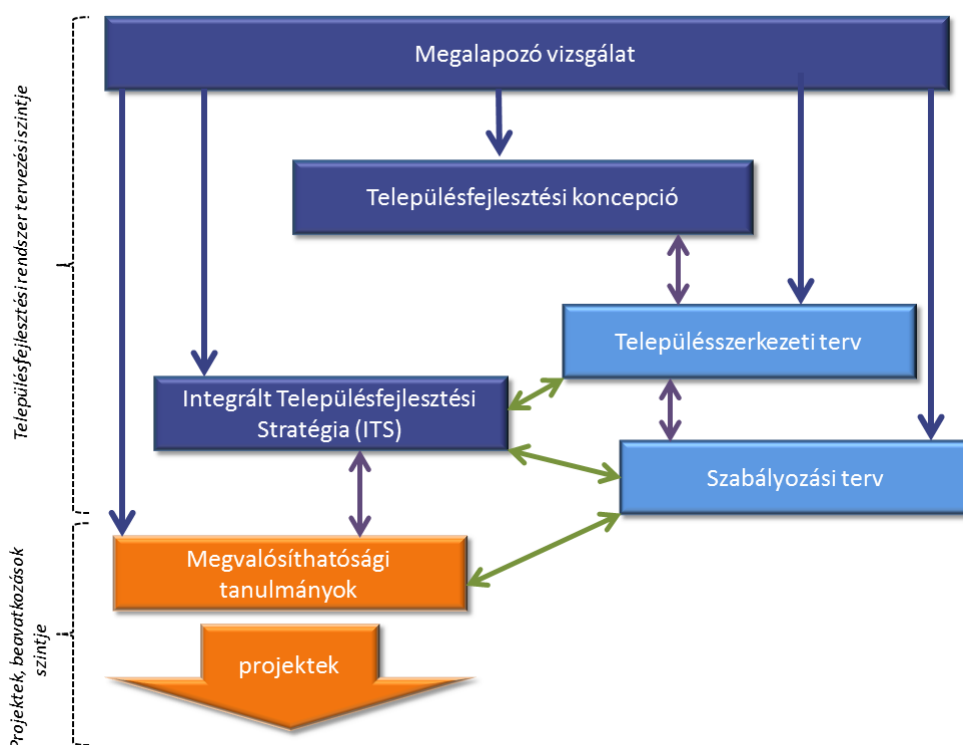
Településfejlesztési rendszer tervezési szintje

Megalapozó vizsgálat

Településfejlesztési koncepció

Településszerkezeti terv

Integrált Településfejlesztési Stratégia (ITS)

Szabályozási terv

Projektek, beavatkozások szintje

Megvalósíthatósági tanulmányok

projektek